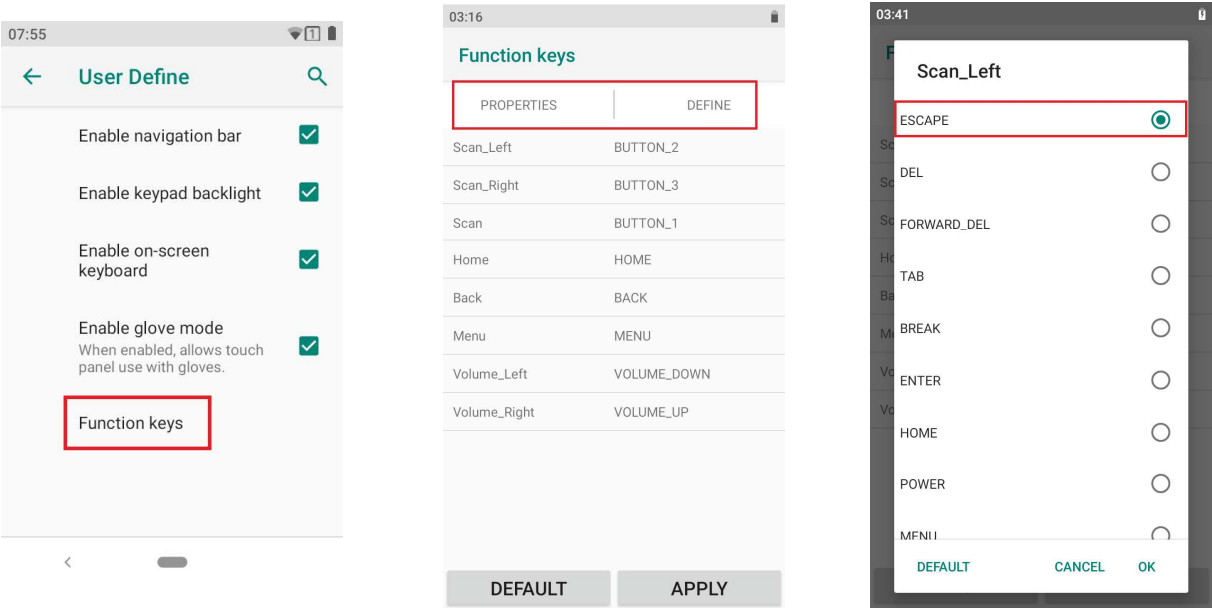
07:55

User Define

Enable navigation bar

Enable keypad backlight

Enable on-screen keyboard

Enable glove mode
When enabled, allows touch panel use with gloves.

Function keys

03:16

Function keys

PROPERTIES | DEFINE

| | |
|---|---|
| Scan_Left | BUTTON_2 |
| Scan_Right | BUTTON_3 |
| Scan | BUTTON_1 |
| Home | HOME |
| Back | BACK |
| Menu | MENU |
| Volume_Left | VOLUME_DOWN |
| Volume_Right | VOLUME_UP |

DEFAULT APPLY

03:41

Scan_Left

ESCAPE
DEL
FORWARD_DEL
TAB
BREAK
ENTER
HOME
POWER
MENU

DEFAULT CANCEL OK